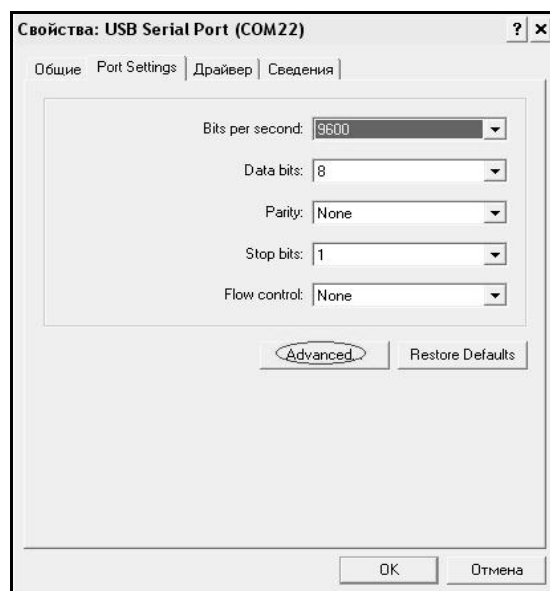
Свойства: USB Serial Port (COM22) ? ×

Общие Port Settings Драйвер Сведения

Bits per second: 9600

Data bits: 8

Parity: None

Stop bits: 1

Flow control: None

Advanced...

Restore Defaults

OK

Отмена